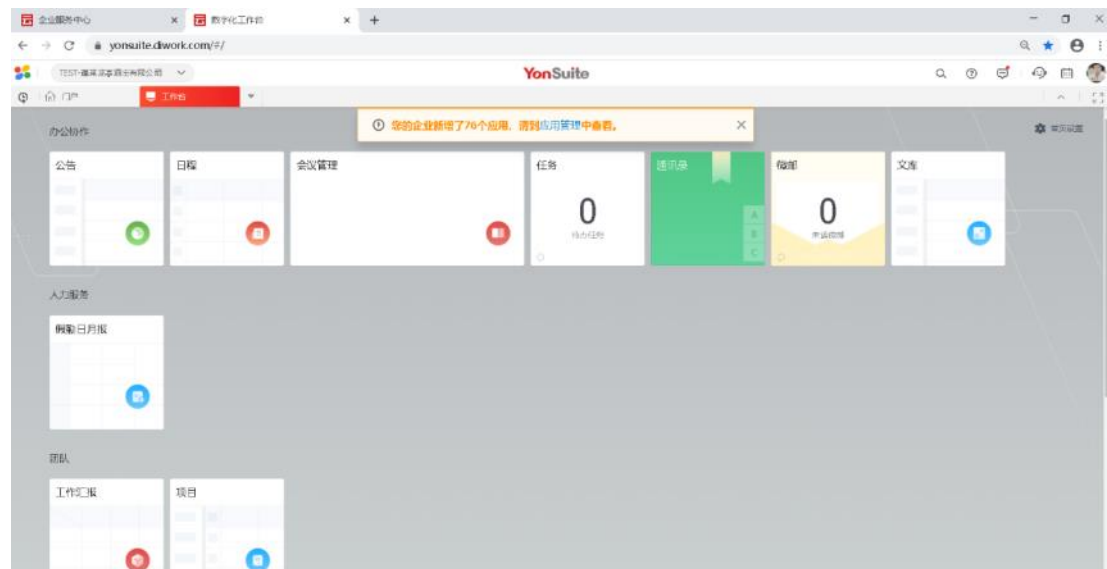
企业服务中心
数字化工作台
yonsuite.diwork.com/#/
TEST-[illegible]有限公司
YonSuite
门户
工作台
您的企业新增了76个应用，请到应用管理中查看。
办公协作
首页设置
公告
日程
会议管理
任务
0
待办任务
通讯录
A
B
C
邮件
0
未读邮件
文库
人力服务
假勤日月报
团队
工作汇报
项目